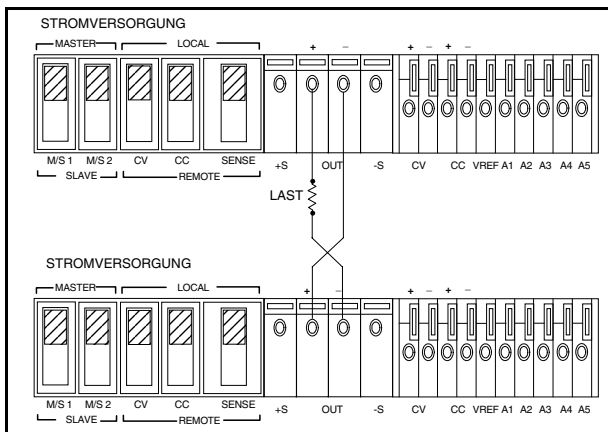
STROMVERSORGUNG

MASTER LOCAL

+ –

+ – + –

M/S 1 M/S 2 CV CC SENSE +S OUT -S CV CC VREF A1 A2 A3 A4 A5

SLAVE REMOTE

LAST

STROMVERSORGUNG

MASTER LOCAL

+ –

+ – + –

M/S 1 M/S 2 CV CC SENSE +S OUT -S CV CC VREF A1 A2 A3 A4 A5

SLAVE REMOTE